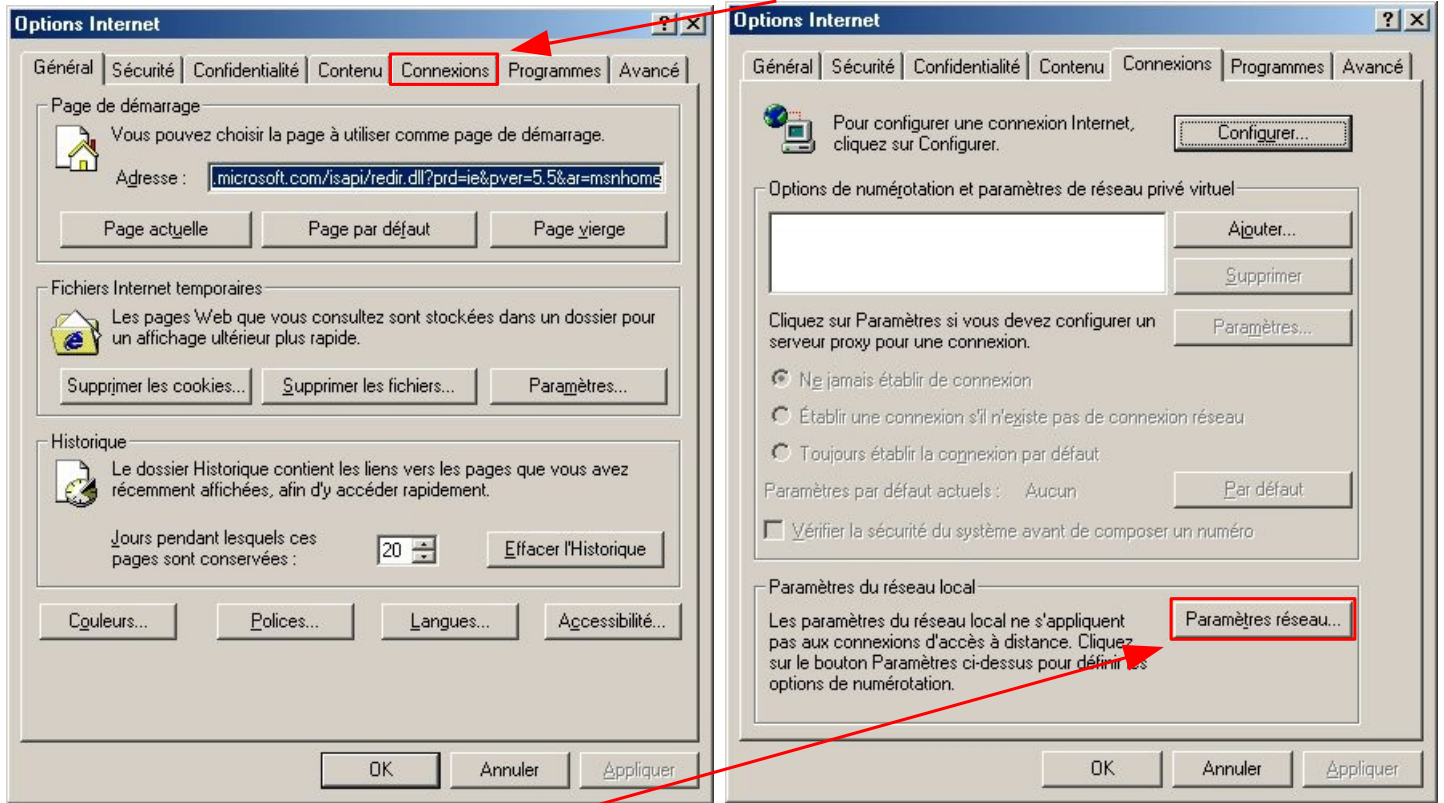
Options Internet
? X

Général | Sécurité | Confidentialité | Contenu | Connexions | Programmes | Avancé

Page de démarrage
Vous pouvez choisir la page à utiliser comme page de démarrage.
Adresse : .microsoft.com/isapi/redir.dll?prd=ie&pver=5.5&ar=msnhome
Page actuelle | Page par défaut | Page vierge

Fichiers Internet temporaires
Les pages Web que vous consultez sont stockées dans un dossier pour un affichage ultérieur plus rapide.
Supprimer les cookies... | Supprimer les fichiers... | Paramètres...

Historique
Le dossier Historique contient les liens vers les pages que vous avez récemment affichées, afin d'y accéder rapidement.
Jours pendant lesquels ces pages sont conservées : 20
Effacer l'Historique

Couleurs... | Polices... | Langues... | Accessibilité...

OK | Annuler | Appliquer

Options Internet
? X

Général | Sécurité | Confidentialité | Contenu | Connexions | Programmes | Avancé

Pour configurer une connexion Internet, cliquez sur Configurer.
Configurer...

Options de numérotation et paramètres de réseau privé virtuel
Ajouter...
Supprimer
Cliquez sur Paramètres si vous devez configurer un serveur proxy pour une connexion.
Paramètres...
Ne jamais établir de connexion
Établir une connexion s'il n'existe pas de connexion réseau
Toujours établir la connexion par défaut
Paramètres par défaut actuels : Aucun
Par défaut
Vérifier la sécurité du système avant de composer un numéro

Paramètres du réseau local
Les paramètres du réseau local ne s'appliquent pas aux connexions d'accès à distance. Cliquez sur le bouton Paramètres ci-dessus pour définir les options de numérotation.
Paramètres réseau...

OK | Annuler | Appliquer